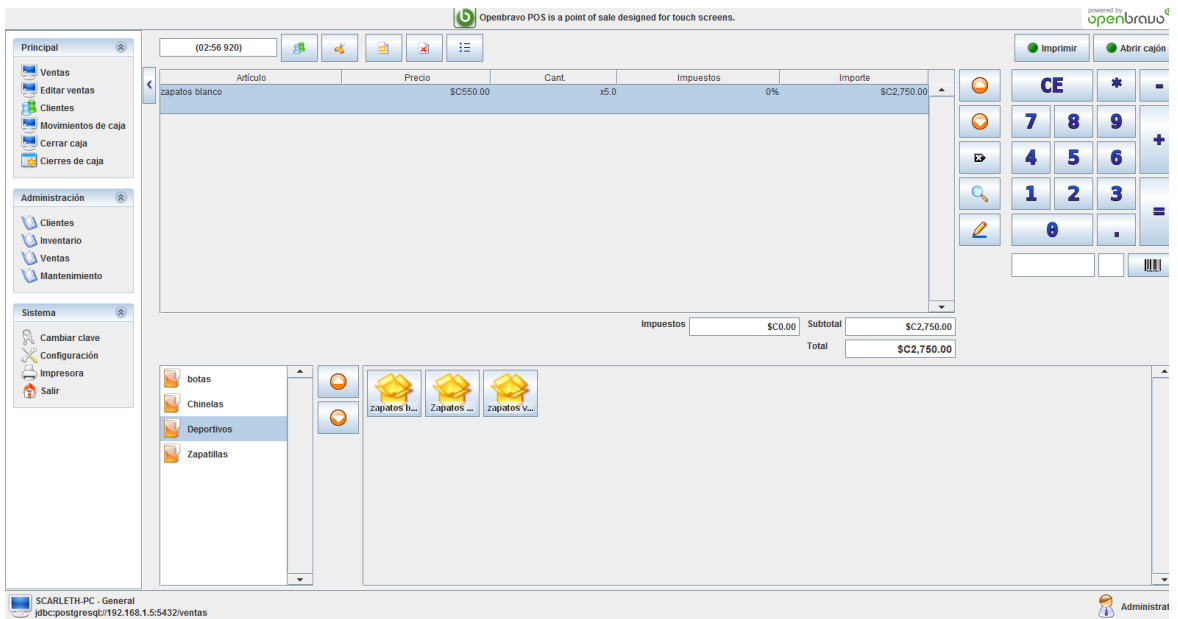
Openbravo POS is a point of sale designed for touch screens.

powered by openbravo

Principal
Ventas
Editar ventas
Clientes
Movimientos de caja
Cerrar caja
Cierres de caja

Administración
Clientes
Inventario
Ventas
Mantenimiento

Sistema
Cambiar clave
Configuración
Impresora
Salir

(02:56 920)

Imprimir
Abrir cajón

| Artículo | Precio | Cant. | Impuestos | Importe |
|---|---|---|---|---|
| zapatos blanco | $C550.00 | x5.0 | 0% | $C2,750.00 |

CE * -
7 8 9 +
4 5 6
1 2 3 =
0 .

Impuestos $C0.00 Subtotal $C2,750.00
Total $C2,750.00

botas
Chinelas
Deportivos
Zapatillas

zapatos b...
Zapatos ...
zapatos v...

SCARLETH-PC - General
jdbc:postgresql://192.168.1.5:5432/ventas

Administrat